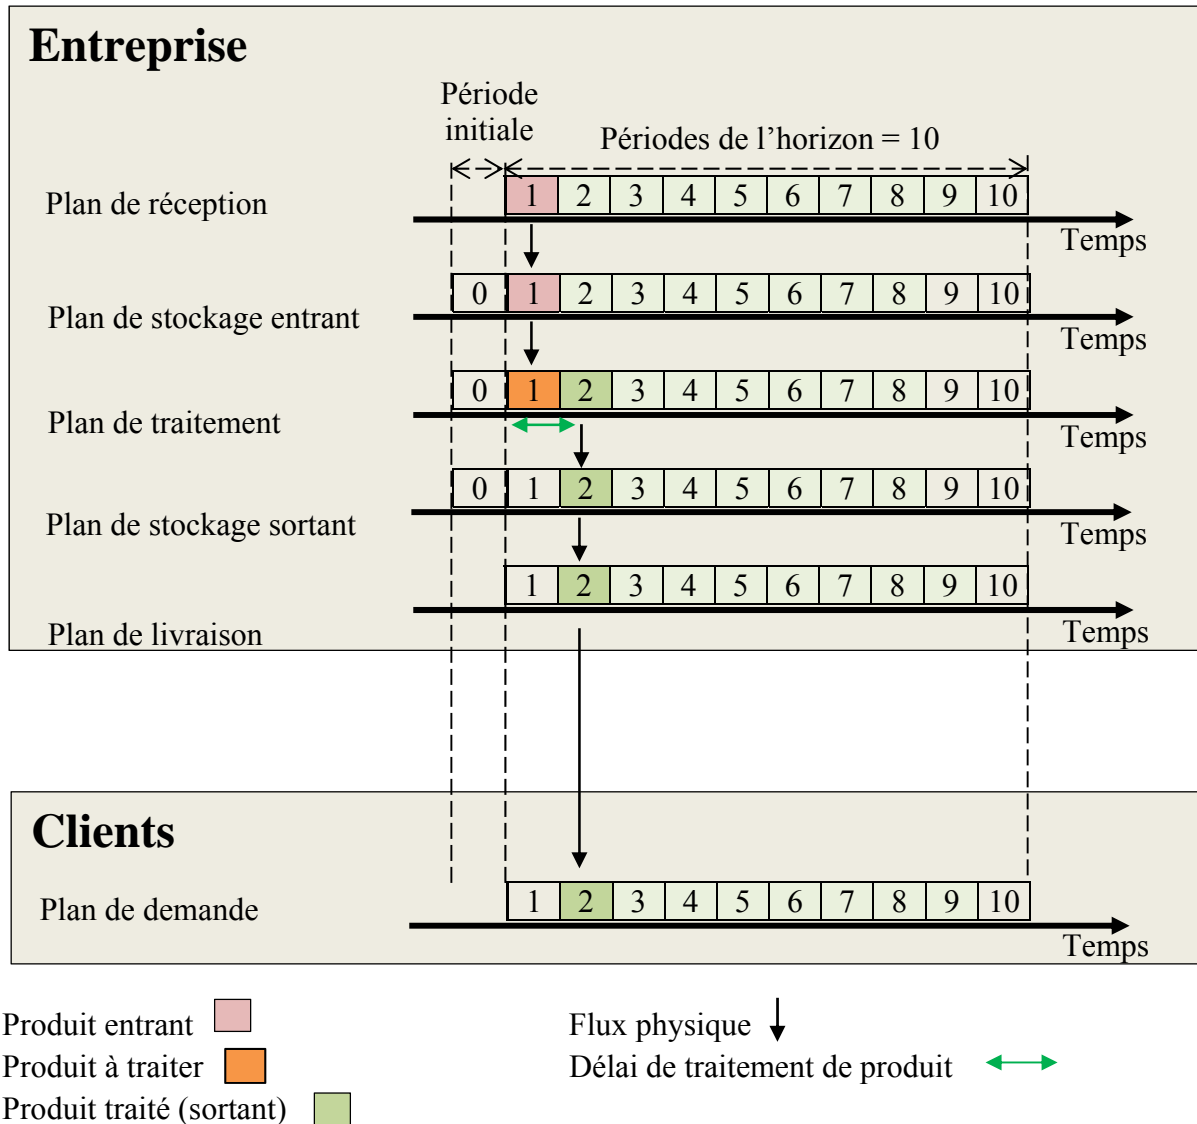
Entreprise

Période initiale

Périodes de l'horizon = 10

Plan de réception

| 1 | 2 | 3 | 4 | 5 | 6 | 7 | 8 | 9 | 10 |
|---|---|---|---|---|---|---|---|---|---|

Temps

Plan de stockage entrant

| 0 | 1 | 2 | 3 | 4 | 5 | 6 | 7 | 8 | 9 | 10 |
|---|---|---|---|---|---|---|---|---|---|---|

Temps

Plan de traitement

| 0 | 1 | 2 | 3 | 4 | 5 | 6 | 7 | 8 | 9 | 10 |
|---|---|---|---|---|---|---|---|---|---|---|

Temps

Plan de stockage sortant

| 0 | 1 | 2 | 3 | 4 | 5 | 6 | 7 | 8 | 9 | 10 |
|---|---|---|---|---|---|---|---|---|---|---|

Temps

Plan de livraison

| 1 | 2 | 3 | 4 | 5 | 6 | 7 | 8 | 9 | 10 |
|---|---|---|---|---|---|---|---|---|---|

Temps

Clients

Plan de demande

| 1 | 2 | 3 | 4 | 5 | 6 | 7 | 8 | 9 | 10 |
|---|---|---|---|---|---|---|---|---|---|

Temps

Produit entrant
Produit à traiter
Produit traité (sortant)

Flux physique
Délai de traitement de produit